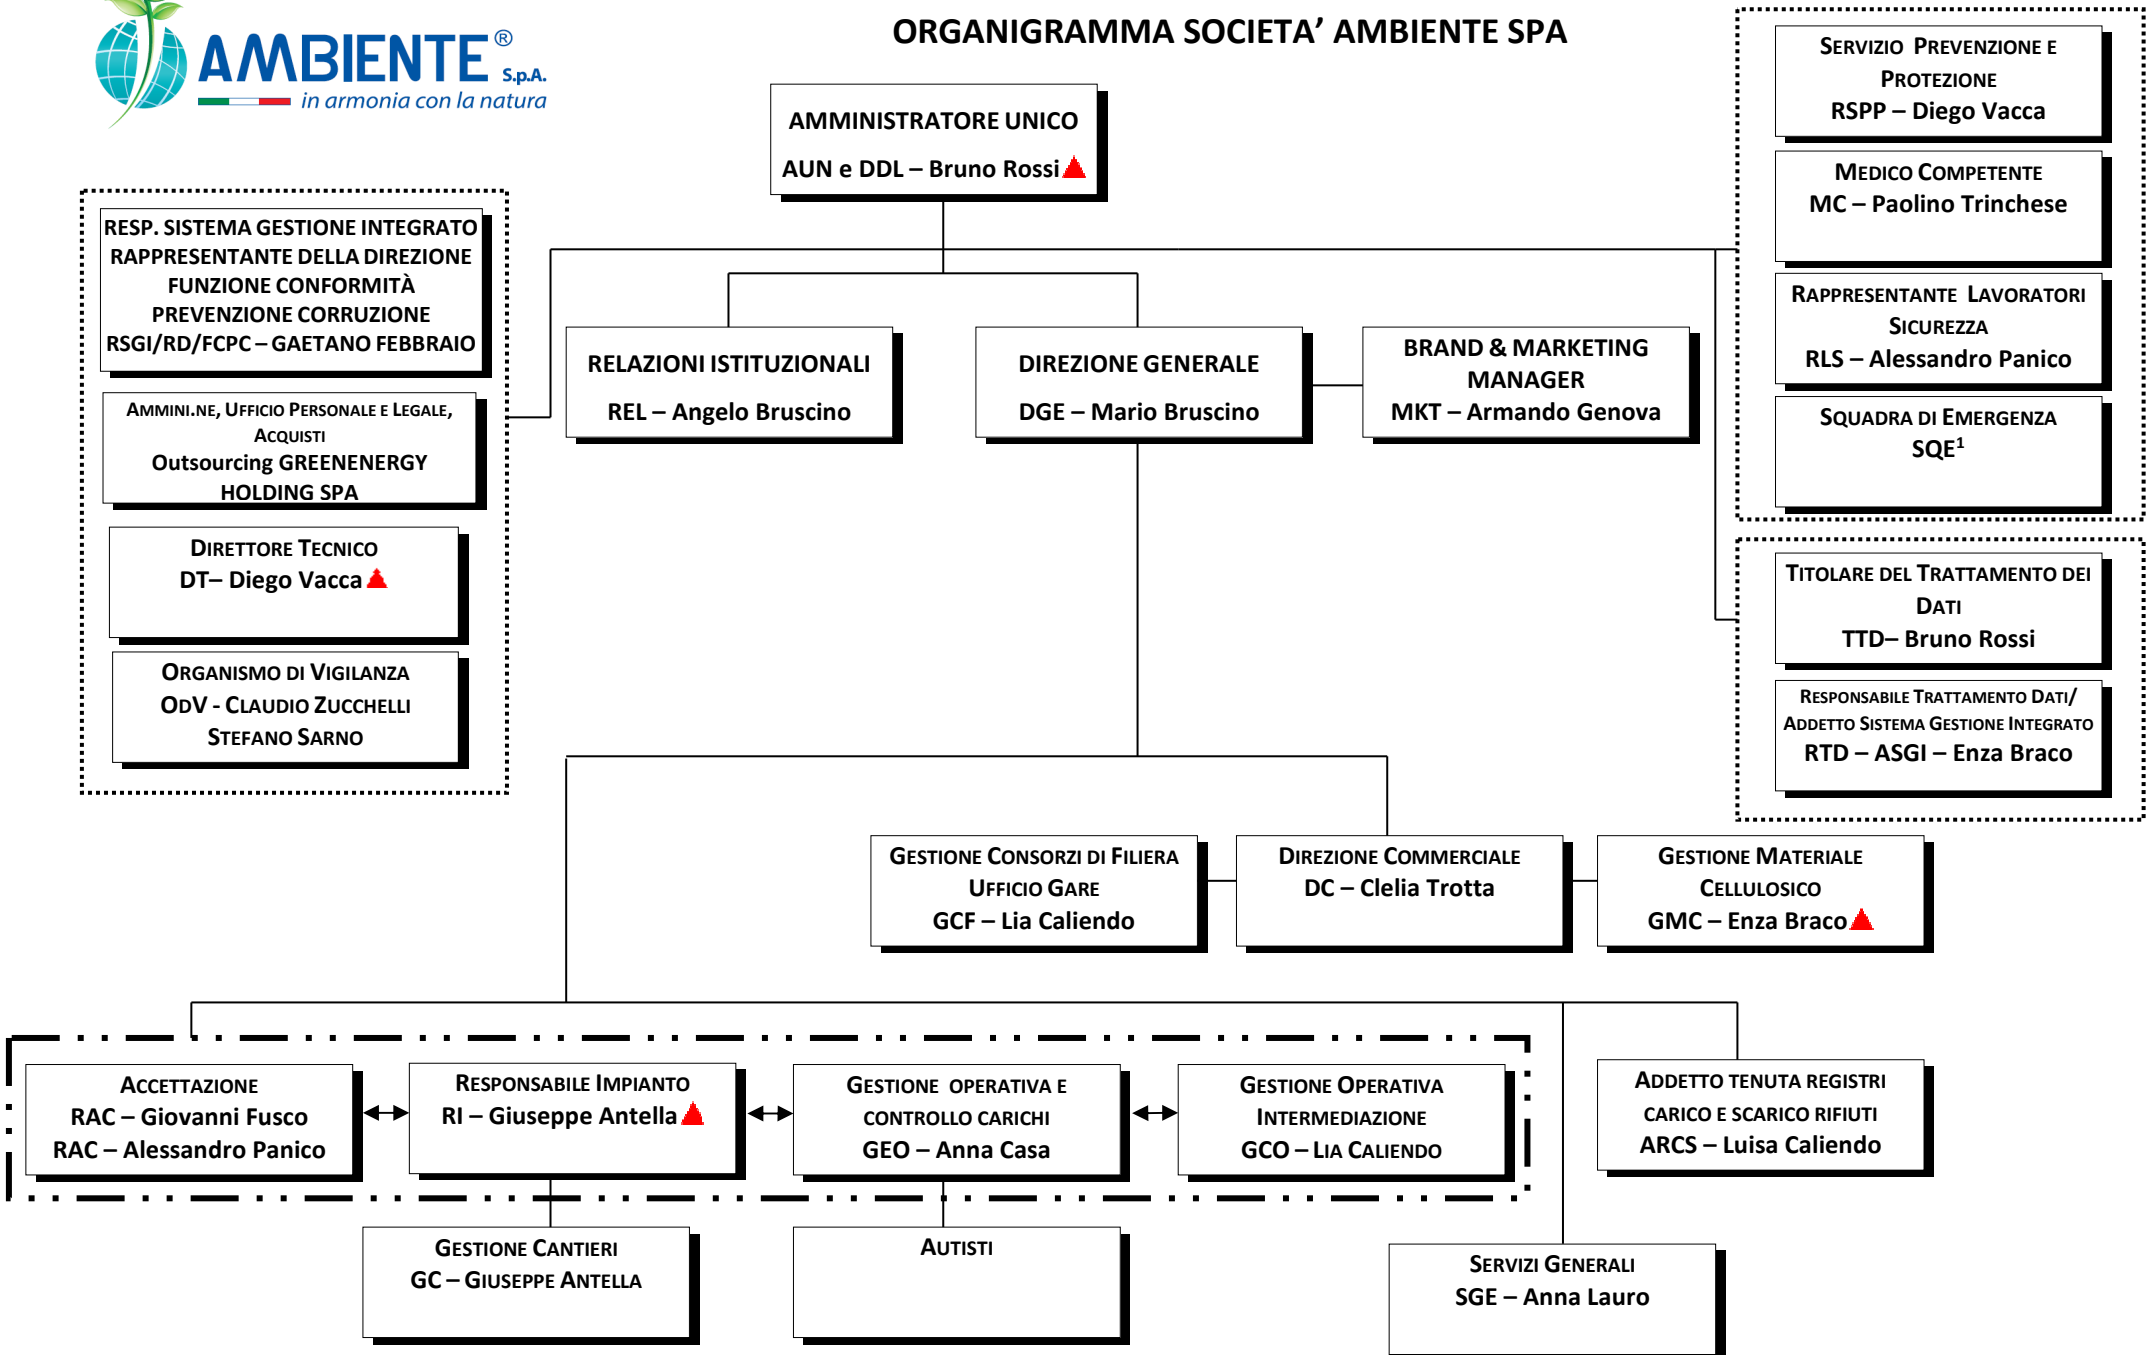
AMBIENTE® S.p.A.
in armonia con la natura

ORGANIGRAMMA SOCIETA' AMBIENTE SPA

AMMINISTRATORE UNICO
AUN e DDL – Bruno Rossi

RESP. SISTEMA GESTIONE INTEGRATO
RAPPRESENTANTE DELLA DIREZIONE
FUNZIONE CONFORMITÀ
PREVENZIONE CORRUZIONE
RSGI/RD/FCPC – GAETANO FEBBRAIO

AMMINI.NE, UFFICIO PERSONALE E LEGALE, ACQUISTI
Outsourcing GREENENERGY HOLDING SPA

DIRETTORE TECNICO
DT– Diego Vacca

ORGANISMO DI VIGILANZA
ODV - CLAUDIO ZUCCHELLI
STEFANO SARNO

RELAZIONI ISTITUZIONALI
REL – Angelo Bruscino

DIREZIONE GENERALE
DGE – Mario Bruscino

BRAND & MARKETING MANAGER
MKT – Armando Genova

SERVIZIO PREVENZIONE E PROTEZIONE
RSPP – Diego Vacca

MEDICO COMPETENTE
MC – Paolino Trinchese

RAPPRESENTANTE LAVORATORI SICUREZZA
RLS – Alessandro Panico

SQUADRA DI EMERGENZA
SQE$^1$

TITOLARE DEL TRATTAMENTO DEI DATI
TTD– Bruno Rossi

RESPONSABILE TRATTAMENTO DATI/
ADDETTO SISTEMA GESTIONE INTEGRATO
RTD – ASGI – Enza Braco

GESTIONE CONSORZI DI FILIERA
UFFICIO GARE
GCF – Lia Caliendo

DIREZIONE COMMERCIALE
DC – Clelia Trotta

GESTIONE MATERIALE CELLULOSICO
GMC – Enza Braco

ACCETTAZIONE
RAC – Giovanni Fusco
RAC – Alessandro Panico

RESPONSABILE IMPIANTO
RI – Giuseppe Antella

GESTIONE OPERATIVA E CONTROLLO CARICHI
GEO – Anna Casa

GESTIONE OPERATIVA INTERMEDIAZIONE
GCO – LIA CALIENDO

ADDETTO TENUTA REGISTRI CARICO E SCARICO RIFIUTI
ARCS – Luisa Caliendo

GESTIONE CANTIERI
GC – GIUSEPPE ANTELLA

AUTISTI

SERVIZI GENERALI
SGE – Anna Lauro